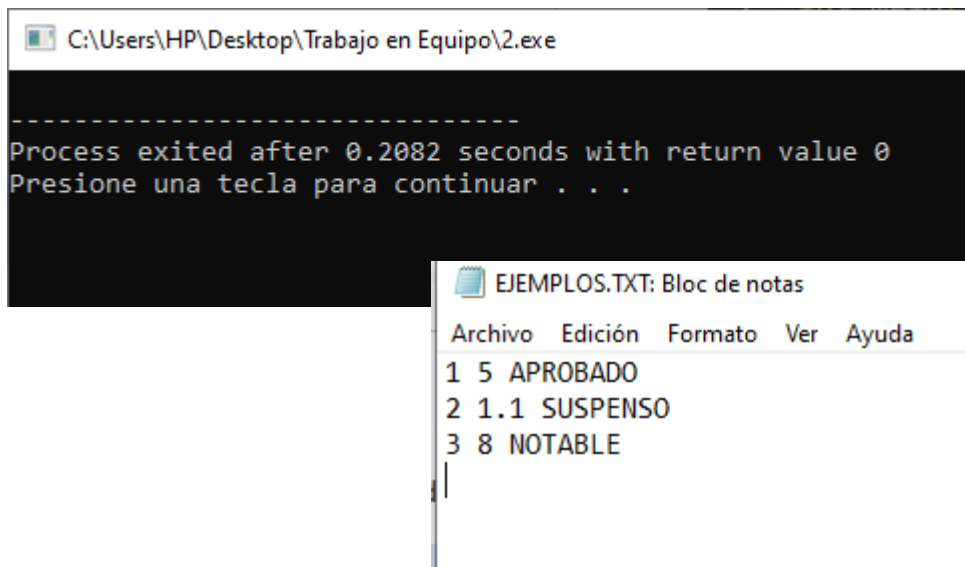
C:\Users\HP\Desktop\Trabajo en Equipo\2.exe

--------------------------------
Process exited after 0.2082 seconds with return value 0
Presione una tecla para continuar . . .

EJEMPLOS.TXT: Bloc de notas

Archivo Edición Formato Ver Ayuda

1 5 APROBADO
2 1.1 SUSPENSO
3 8 NOTABLE